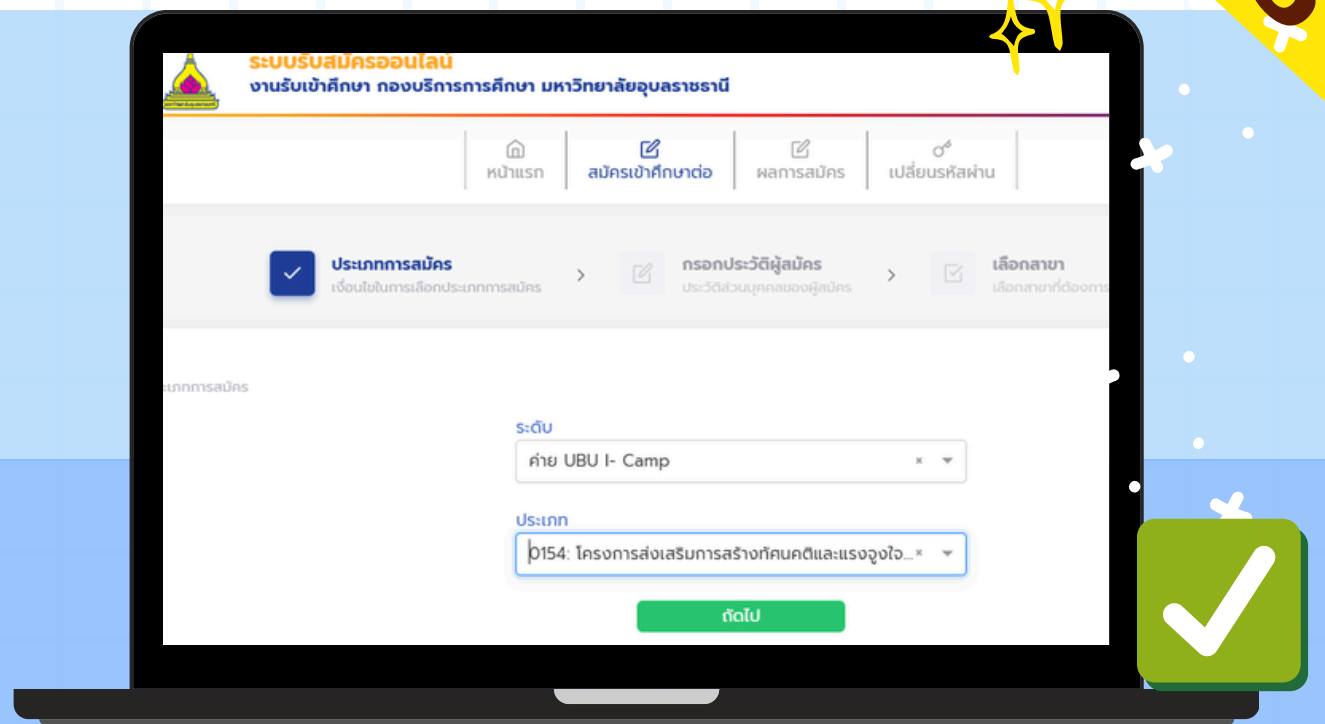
ระบบรับสมัครออนไลน์
งานรับเข้าศึกษา กองบริการการศึกษา มหาวิทยาลัยอุบลราชธานี

หน้าแรก | สมัครเข้าศึกษาต่อ | ผลการสมัคร | เปลี่ยนรหัสผ่าน

ประเภทการสมัคร
เงื่อนไขในการเลือกประเภทการสมัคร

กรอกประวัติผู้สมัคร
ประวัติส่วนบุคคลของผู้สมัคร

เลือกสาขา
เลือกสาขาที่ต้องการ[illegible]

ะเภทการสมัคร

ระดับ
ค่าย UBU I- Camp

ประเภท
0154: โครงการส่งเสริมการสร้างทัศนคติและแรงจูงใจ...

ถัดไป